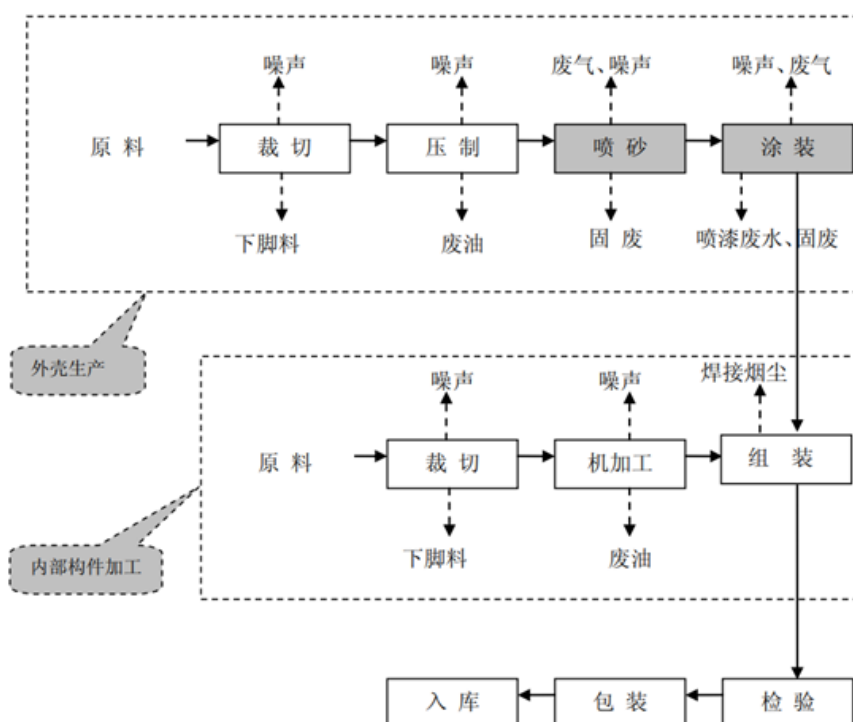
噪声

噪声

废气、噪声

噪声、废气

原 料

裁 切

压 制

喷 砂

涂 装

下脚料

废油

固 废

喷漆废水、固废

外壳生产

噪声

噪声

焊接烟尘

原 料

裁 切

机加工

组 装

下脚料

废油

内部构件加工

入 库

包 装

检 验